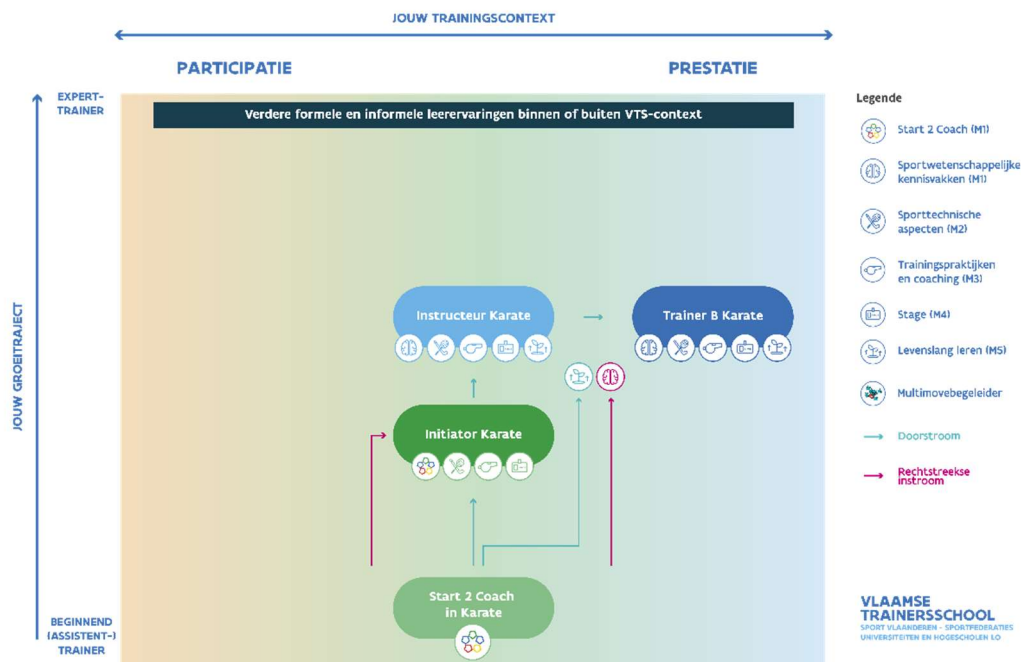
JOUW TRAININGSCONTEXT

PARTICIPATIE

PRESTATIE

EXPERT-TRAINER

Verdere formele en informele leerervaringen binnen of buiten VTS-context

JOUW GROEITRAJECT

Instructeur Karate

Trainer B Karate

Initiator Karate

Start 2 Coach in Karate

BEGINNEND (ASSISTENT-) TRAINER

Legende

Start 2 Coach (M1)

Sportwetenschappelijke kennisvakken (M1)

Sporttechnische aspecten (M2)

Trainingspraktijken en coaching (M3)

Stage (M4)

Levenslang leren (M5)

Multimovebegeleider

Doorstroom

Rechtstreekse instroom

VLAAMSE TRAINERSSCHOOL
SPORT VLAANDEREN - SPORTFEDERATIES UNIVERSITEITEN EN HOGESCHOLEN LO